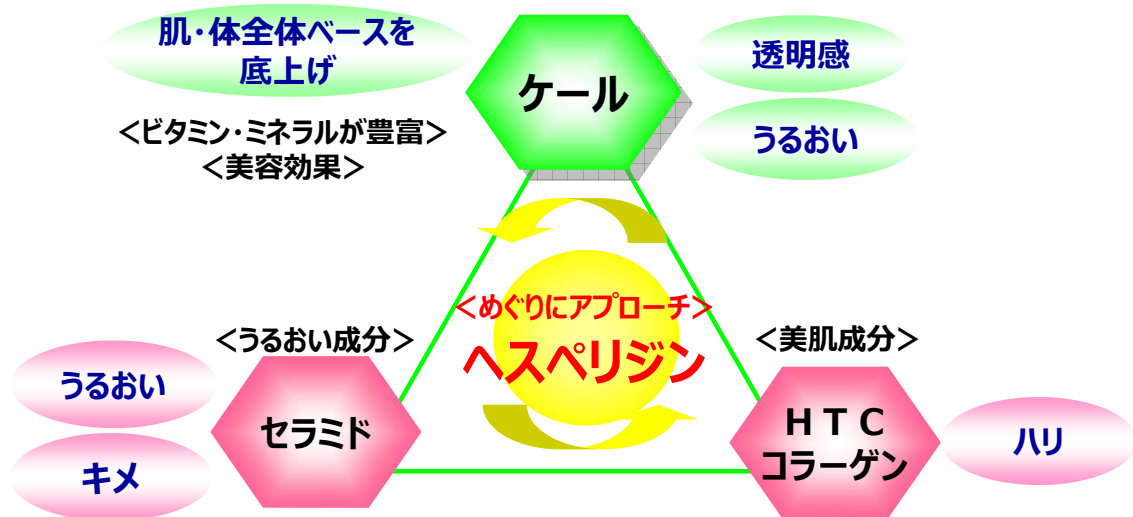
肌・体全体ベースを底上げ

ケール

透明感

うるおい

＜ビタミン・ミネラルが豊富＞
＜美容効果＞

＜めぐりにアプローチ＞
ヘスペリジン

＜うるおい成分＞

＜美肌成分＞

うるおい

キメ

セラミド

ＨＴＣ
コラーゲン

ハリ